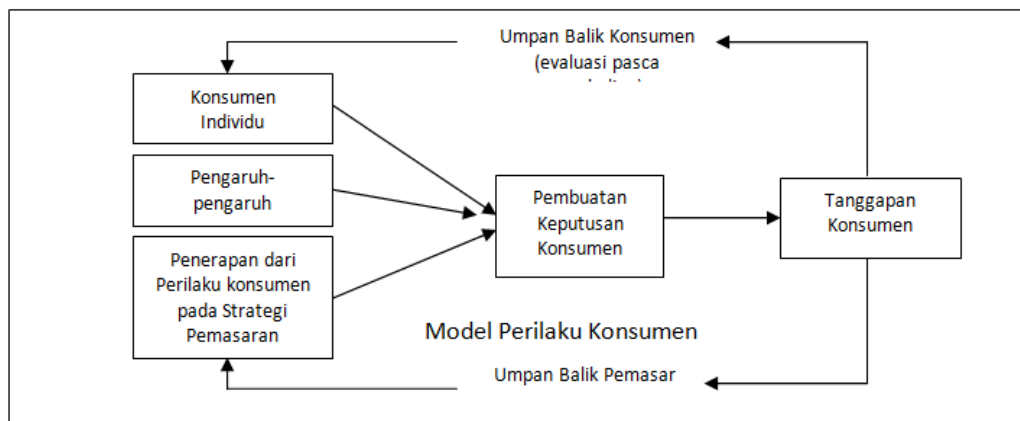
Umpan Balik Konsumen (evaluasi pasca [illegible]

Konsumen Individu

Pengaruh-pengaruh

Penerapan dari Perilaku konsumen pada Strategi Pemasaran

Pembuatan Keputusan Konsumen

Tanggapan Konsumen

Model Perilaku Konsumen

Umpan Balik Pemasar